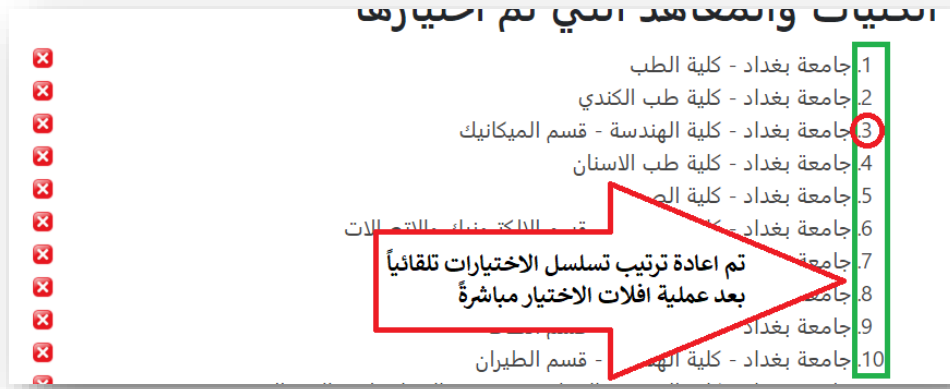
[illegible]

1.جامعة بغداد - كلية الطب
2.جامعة بغداد - كلية طب الكندي
3.جامعة بغداد - كلية الهندسة - قسم الميكانيك
4.جامعة بغداد - كلية طب الاسنان
5.جامعة بغداد - كلية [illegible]
6.جامعة بغداد - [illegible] قسم الالكترونيك والاتصالات
7.جامعة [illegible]
8.جامعة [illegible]
9.جامعة بغداد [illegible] قسم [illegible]
10.جامعة بغداد - كلية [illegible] - قسم الطيران

تم اعادة ترتيب تسلسل الاختيارات تلقائياً بعد عملية افلات الاختيار مباشرةً